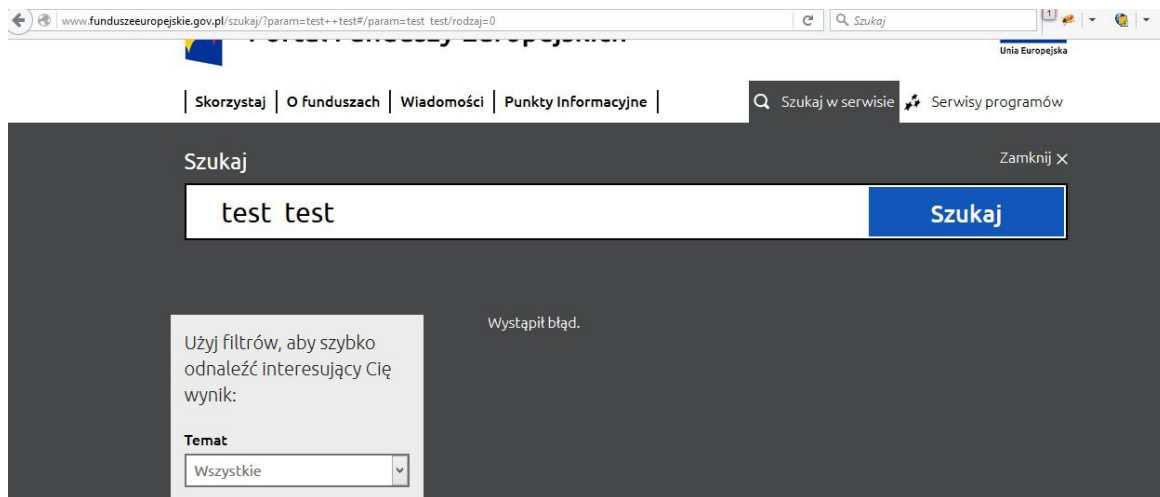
www.funduszeeuropejskie.gov.pl/szukaj/?param=test++test#/param=test test/rodzaj=0

Szukaj

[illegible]

Unia Europejska

Skorzystaj | O funduszach | Wiadomości | Punkty Informacyjne

Szukaj w serwisie

Serwisy programów

Szukaj

Zamknij ×

test test

Szukaj

Użyj filtrów, aby szybko odnaleźć interesujący Cię wynik:

Temat

Wszystkie

Wystąpił błąd.